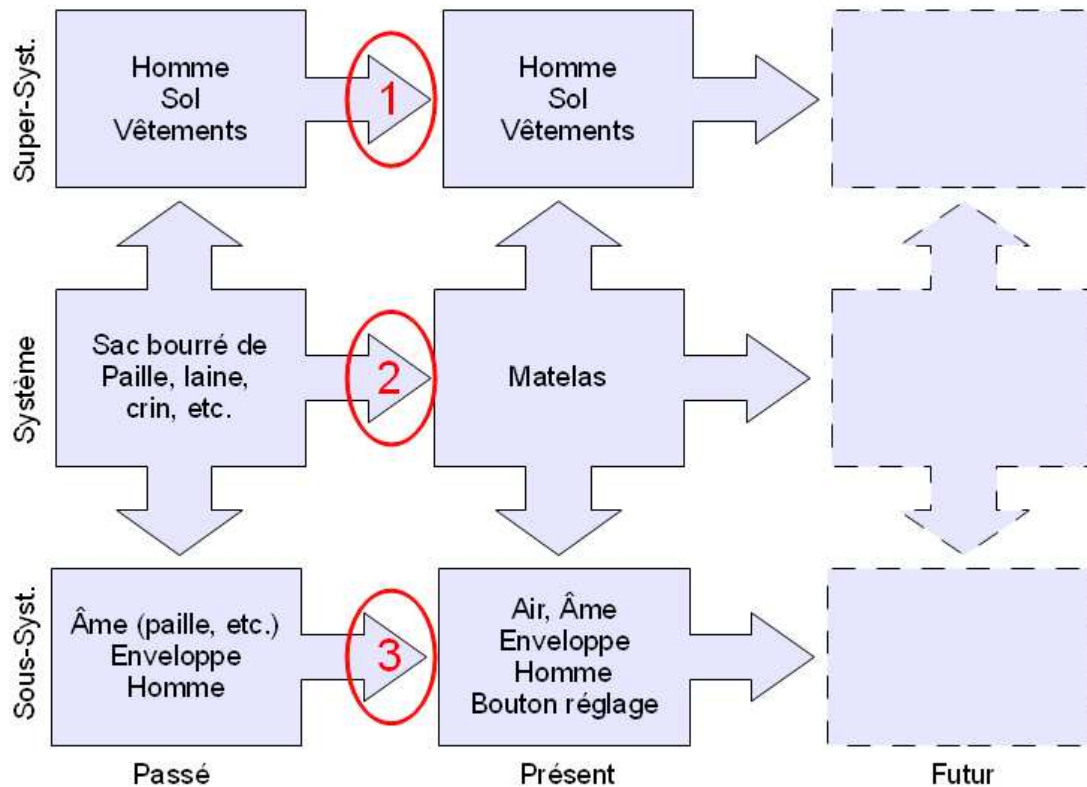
Super-Syst.

Homme
Sol
Vêtements

1

Homme
Sol
Vêtements

Système

Sac bourré de
Paille, laine,
crin, etc.

2

Matelas

Sous-Syst.

Âme (paille, etc.)
Enveloppe
Homme

3

Air, Âme
Enveloppe
Homme
Bouton réglage

Passé

Présent

Futur